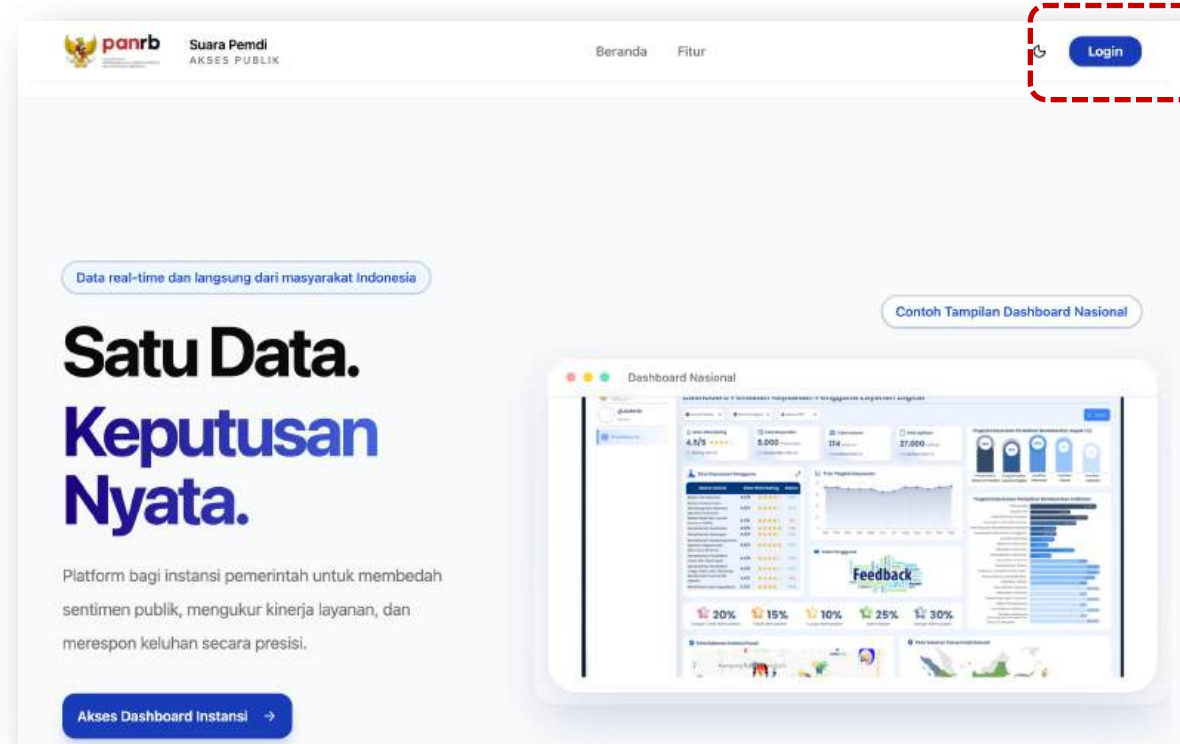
panrb

Suara Pemdi
AKSES PUBLIK

Beranda Fitur

Login

Data real-time dan langsung dari masyarakat Indonesia

Satu Data.
Keputusan Nyata.

Platform bagi instansi pemerintah untuk membedah sentimen publik, mengukur kinerja layanan, dan merespon keluhan secara presisi.

Akses Dashboard Instansi →

Contoh Tampilan Dashboard Nasional

Dashboard Nasional

4.5/5
5.000
174
27.000

Feedback

20% 15% 10% 25% 30%